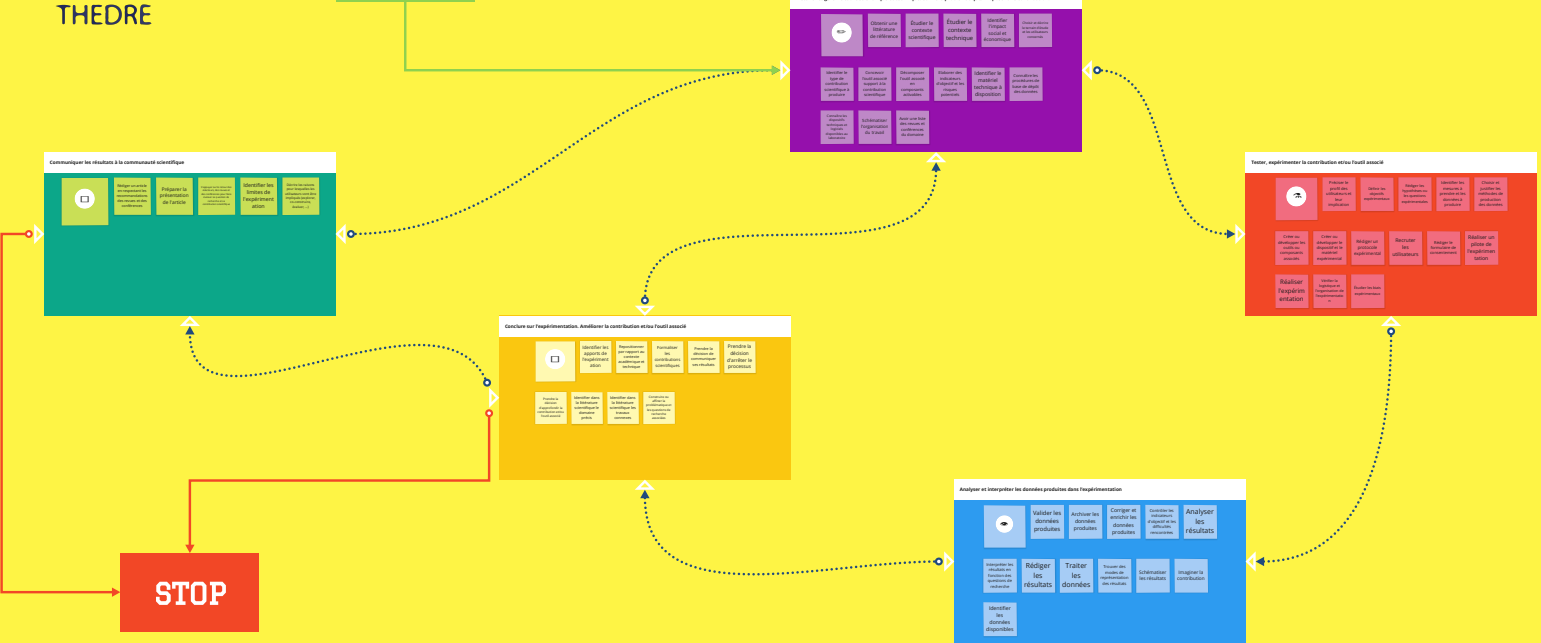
THEDRE

Obtenir une littérature de référence
Étudier le contexte scientifique
Étudier le contexte technique
Identifier l'impact social et économique
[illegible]
Identifier le type de contribution scientifique à produire
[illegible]
Décomposer l'outil associé en composants actionables
Élaborer des indicateurs d'objectif et les risques potentiels
Identifier le matériel technique à disposition
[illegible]
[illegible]
Schématiser l'organisation du travail
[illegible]

Communiquer les résultats à la communauté scientifique
Rédiger un article en respectant les recommandations des revues et des conférences
Préparer la présentation de l'article
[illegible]
Identifier les limites de l'expérimentation
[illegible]

Tester, expérimenter la contribution et/ou l'outil associé
Préciser le profil des utilisateurs et leur implication
Sélectionner les objectifs expérimentaux
Rédiger les hypothèses ou les questions expérimentales
Identifier les mesures à prendre et les données à produire
Choisir et justifier les méthodes de production des données
Créer ou développer les outils ou composants associés
Créer ou développer le dispositif et le matériel expérimental
Rédiger un protocole expérimental
Recruter les utilisateurs
Rédiger le formulaire de consentement
Réaliser un pilote de l'expérimentation
Réaliser l'expérimentation
Vérifier la logistique et l'organisation de l'expérimentation
Dérouler les étapes expérimentales

Conclure sur l'expérimentation. Améliorer la contribution et/ou l'outil associé
Identifier les apports de l'expérimentation
Repositionner par rapport au contexte académique et technique
Formaliser les contributions scientifiques
Prendre la décision de communiquer ses résultats
Prendre la décision d'arrêter le processus
Prendre la décision d'approfondir la contribution et/ou l'outil associé
Identifier dans la littérature scientifique le domaine précis
Identifier dans la littérature scientifique les travaux connexes
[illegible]

Analyser et interpréter les données produites dans l'expérimentation
Valider les données produites
Archiver les données produites
Corriger et enrichir les données produites
Contrôler les indicateurs d'objectif et les difficultés rencontrées
Analyser les résultats
Interpréter les résultats en fonction des questions de recherche
Rédiger les résultats
Traiter les données
Trouver des modes de représentation des résultats
Schématiser les résultats
Imaginer la contribution
Identifier les données disponibles

STOP